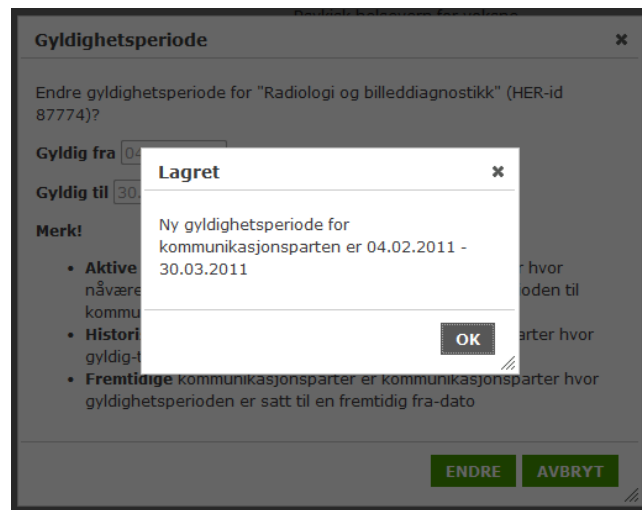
Gyldighetsperiode ×

Endre gyldighetsperiode for "Radiologi og billeddiagnostikk" (HER-id 87774)?

Gyldig fra 04

Gyldig til 30.

Merk!

- Aktive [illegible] r hvor nåvære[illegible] oden til kommu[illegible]
- Histori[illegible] arter hvor gyldig-t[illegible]
- Fremtidige kommunikasjonsparter er kommunikasjonsparter hvor gyldighetsperioden er satt til en fremtidig fra-dato

ENDRE AVBRYT

Lagret ×

Ny gyldighetsperiode for kommunikasjonsparten er 04.02.2011 - 30.03.2011

OK